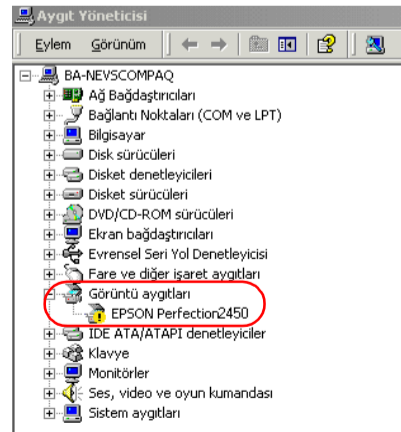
Aygıt Yöneticisi

Eylem Görünüm

BA-NEVSCOMPAQ
Ağ Bağdaştırıcıları
Bağlantı Noktaları (COM ve LPT)
Bilgisayar
Disk sürücüleri
Disket denetleyicileri
Disket sürücüleri
DVD/CD-ROM sürücüleri
Ekran bağdaştırıcıları
Evrensel Seri Yol Denetleyicisi
Fare ve diğer işaret aygıtları
Görüntü aygıtları
EPSON Perfection2450
IDE ATA/ATAPI denetleyiciler
Klavye
Monitörler
Ses, video ve oyun kumandası
Sistem aygıtları